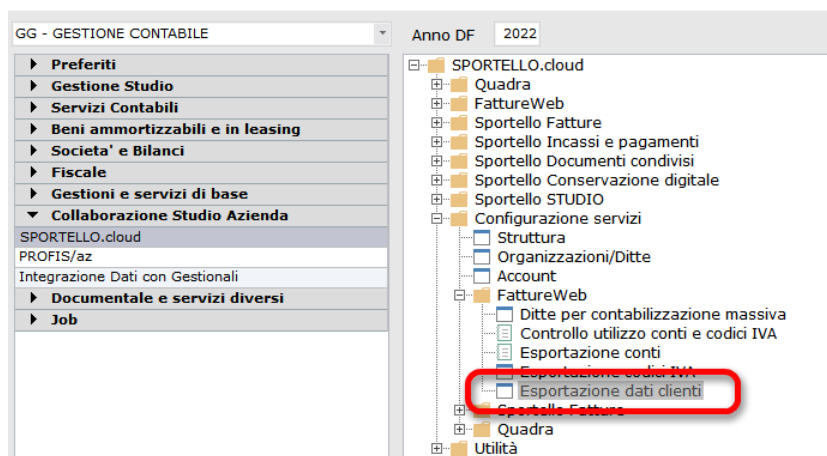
GG - GESTIONE CONTABILE

Anno DF 2022

Preferiti
Gestione Studio
Servizi Contabili
Beni ammortizzabili e in leasing
Societa' e Bilanci
Fiscale
Gestioni e servizi di base
Collaborazione Studio Azienda
SPORTELLO.cloud
PROFIS/az
Integrazione Dati con Gestionali
Documentale e servizi diversi
Job

SPORTELLO.cloud
Quadra
FattureWeb
Sportello Fatture
Sportello Incassi e pagamenti
Sportello Documenti condivisi
Sportello Conservazione digitale
Sportello STUDIO
Configurazione servizi
Struttura
Organizzazioni/Ditte
Account
FattureWeb
Ditte per contabilizzazione massiva
Controllo utilizzo conti e codici IVA
Esportazione conti
Esportazione codici IVA
Esportazione dati clienti
Sportello Fatture
Quadra
Utilità